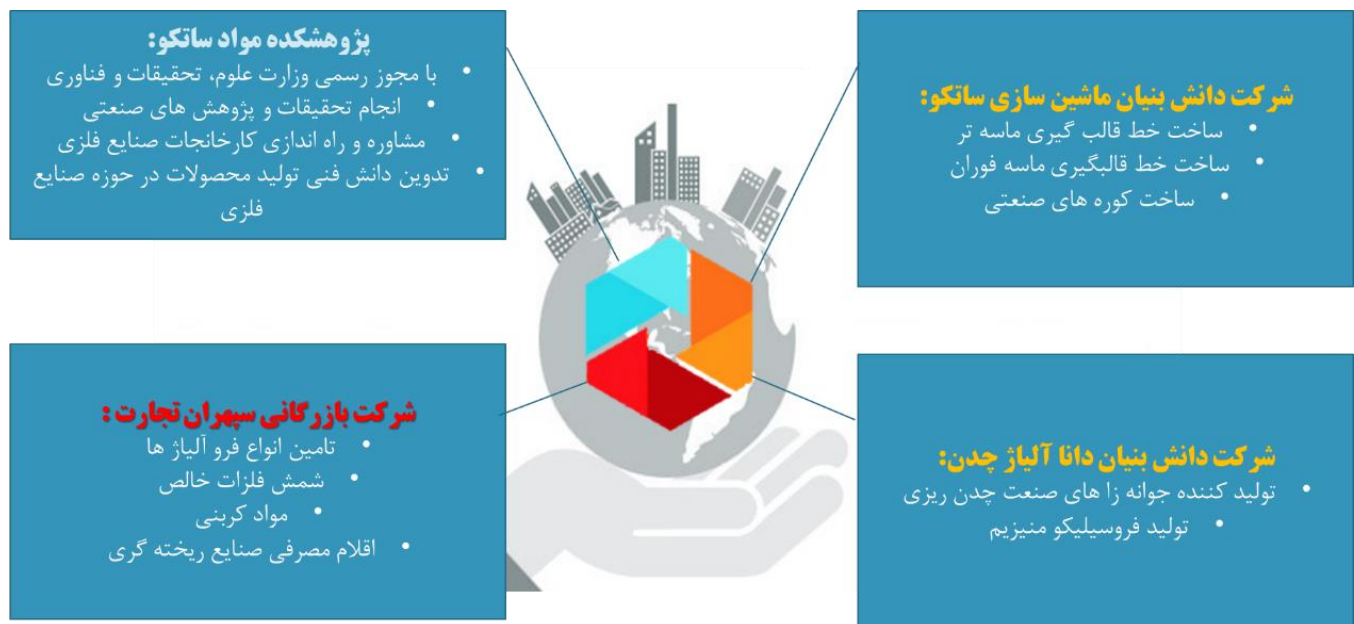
پژوهشکده مواد ساتکو:
• با مجوز رسمی وزارت علوم، تحقیقات و فناوری
• انجام تحقیقات و پژوهش های صنعتی
• مشاوره و راه اندازی کارخانجات صنایع فلزی
• تدوین دانش فنی تولید محصولات در حوزه صنایع فلزی

شرکت دانش بنیان ماشین سازی ساتکو:
• ساخت خط قالب گیری ماسه تر
• ساخت خط قالبگیری ماسه فوران
• ساخت کوره های صنعتی

شرکت بازرگانی سپهران تجارت :
• تامین انواع فرو آلیاژ ها
• شمش فلزات خالص
• مواد کربنی
• اقلام مصرفی صنایع ریخته گری

شرکت دانش بنیان دانا آلیاژ چدن:
• تولید کننده جوانه زا های صنعت چدن ریزی
• تولید فروسیلیکو منیزیم